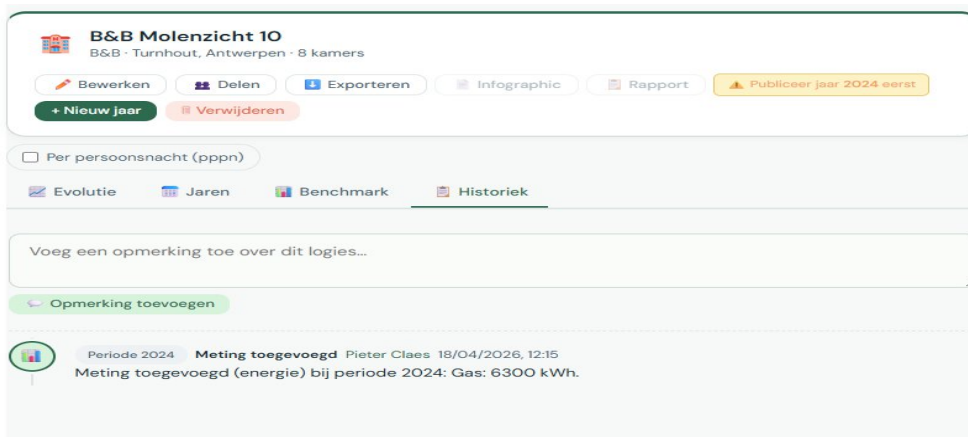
B&B Molenzicht 10
B&B · Turnhout, Antwerpen · 8 kamers

Bewerken
Delen
Exporteren
Infographic
Rapport
Publiceer jaar 2024 eerst
+ Nieuw jaar
Verwijderen

Per persoonsnacht (pppn)

Evolutie
Jaren
Benchmark
Historiek

Voeg een opmerking toe over dit logies...

Opmerking toevoegen

Periode 2024 Meting toegevoegd Pieter Claes 18/04/2026, 12:15
Meting toegevoegd (energie) bij periode 2024: Gas: 6300 kWh.